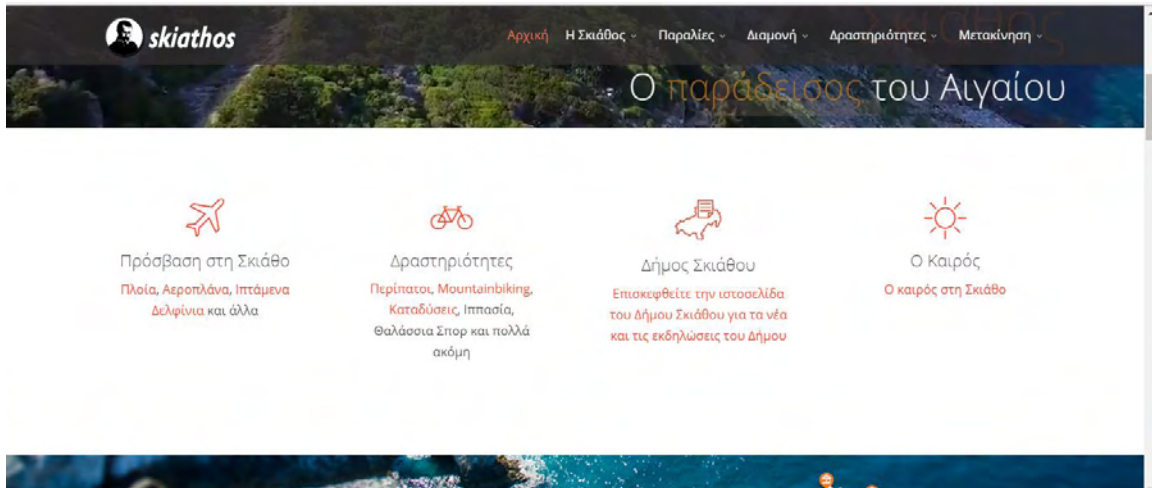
skiathos

Αρχική Η Σκιάθος ˅ Παραλίες ˅ Διαμονή ˅ Δραστηριότητες ˅ Μετακίνηση ˅

Ο παράδεισος του Αιγαίου

Πρόσβαση στη Σκιάθο

Πλοία, Αεροπλάνα, Ιπτάμενα Δελφίνια και άλλα

Δραστηριότητες

Περίπατοι, Mountainbiking, Καταδύσεις, Ιππασία, Θαλάσσια Σπορ και πολλά ακόμη

Δήμος Σκιάθου

Επισκεφθείτε την ιστοσελίδα του Δήμου Σκιάθου για τα νέα και τις εκδηλώσεις του Δήμου

Ο Καιρός

Ο καιρός στη Σκιάθο